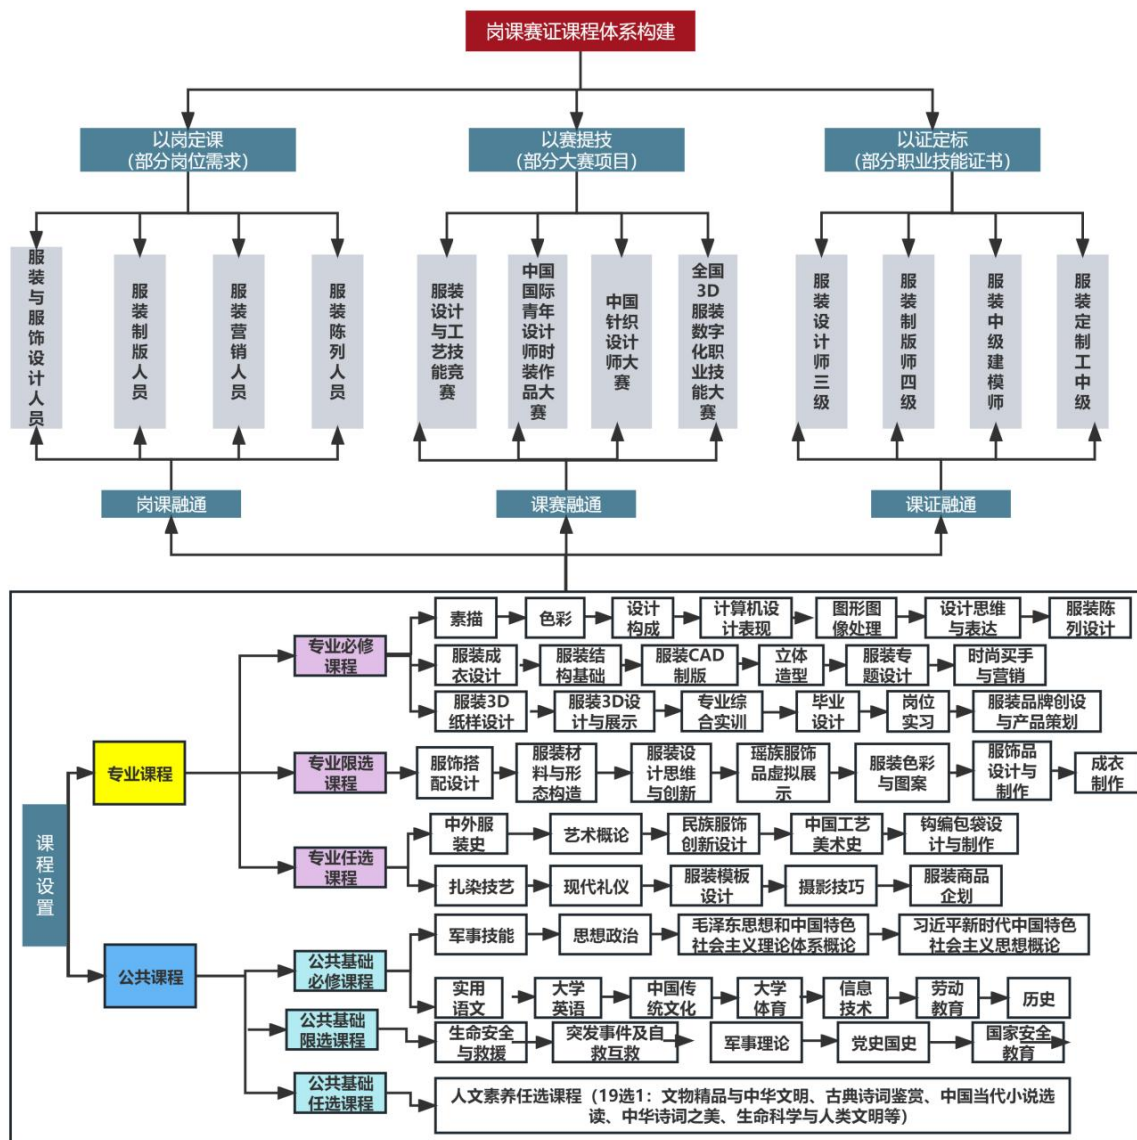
岗课赛证课程体系构建

以岗定课
（部分岗位需求）

以赛提技
（部分大赛项目）

以证定标
（部分职业技能证书）

服装与服饰设计人员

服装制版人员

服装营销人员

服装陈列人员

服装设计与工艺技能竞赛

中国国际青年设计师时装作品大赛

中国针织设计师大赛

全国3D服装数字化职业技能大赛

服装设计师三级

服装制版师四级

服装中级建模师

服装定制工中级

岗课融通

课赛融通

课证融通

课程设置

专业课程

专业必修课程

素描

色彩

设计构成

计算机设计表现

图形图像处理

设计思维与表达

服装陈列设计

服装成衣设计

服装结构基础

服装CAD制版

立体造型

服装专题设计

时尚买手与营销

服装3D纸样设计

服装3D设计与展示

专业综合实训

毕业设计

岗位实习

服装品牌创设与产品策划

专业限选课程

服饰搭配设计

服装材料与形态构造

服装设计思维与创新

瑶族服饰品虚拟展示

服装色彩与图案

服饰品设计与制作

成衣制作

专业任选课程

中外服装史

艺术概论

民族服饰创新设计

中国工艺美术史

钩编包袋设计与制作

扎染技艺

现代礼仪

服装模板设计

摄影技巧

服装商品企划

公共课程

公共基础必修课程

军事技能

思想政治

毛泽东思想和中国特色社会主义理论体系概论

习近平新时代中国特色社会主义思想概论

实用语文

大学英语

中国传统文化

大学体育

信息技术

劳动教育

历史

公共基础限选课程

生命安全与救援

突发事件及自救互救

军事理论

党史国史

国家安全教育

公共基础任选课程

人文素养任选课程（19选1：文物精品与中华文明、古典诗词鉴赏、中国当代小说选读、中华诗词之美、生命科学与人类文明等）